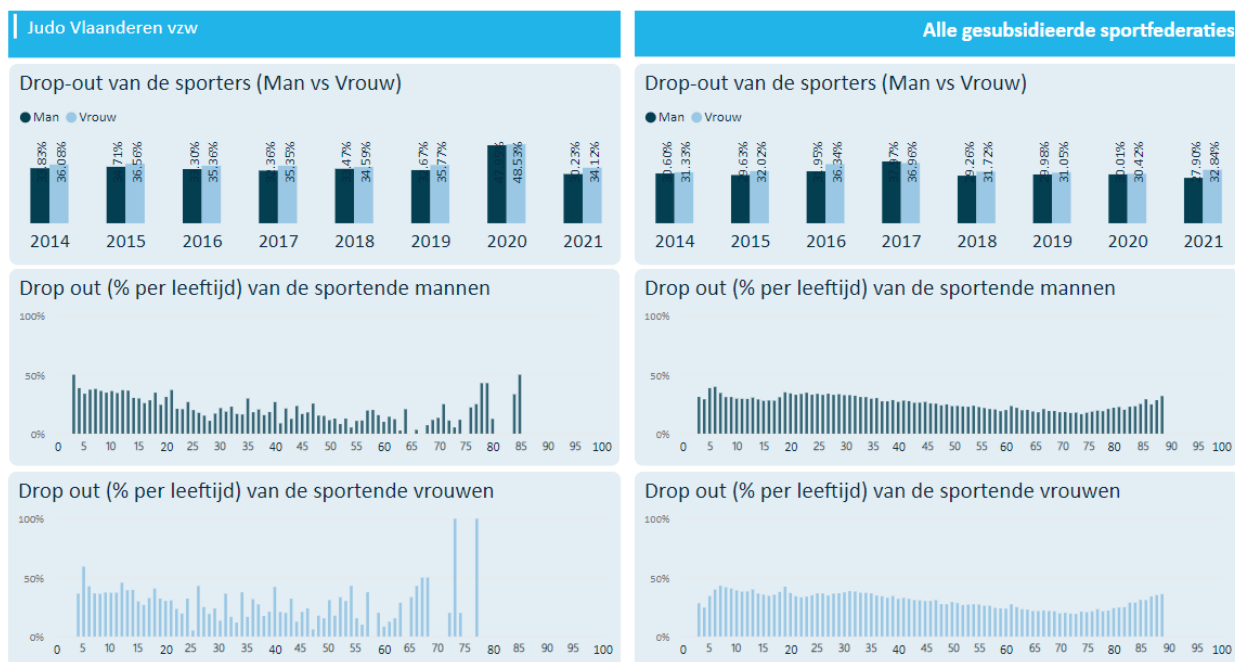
Judo Vlaanderen vzw

Alle gesubsidieerde sportfederaties

Drop-out van de sporters (Man vs Vrouw)

Man Vrouw

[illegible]83% 36,08% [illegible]71% 36,56% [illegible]30% 35,36% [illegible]36% 35,35% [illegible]47% 34,59% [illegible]67% 35,77% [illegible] 48,53% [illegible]23% 34,12%

2014 2015 2016 2017 2018 2019 2020 2021

Drop out (% per leeftijd) van de sportende mannen

100% 50% 0%

0 5 10 15 20 25 30 35 40 45 50 55 60 65 70 75 80 85 90 95 100

Drop out (% per leeftijd) van de sportende vrouwen

100% 50% 0%

0 5 10 15 20 25 30 35 40 45 50 55 60 65 70 75 80 85 90 95 100

Drop-out van de sporters (Man vs Vrouw)

Man Vrouw

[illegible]60% 31,33% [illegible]63% 32,02% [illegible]95% 36,34% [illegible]7% 36,96% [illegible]26% 31,72% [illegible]98% 31,05% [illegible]01% 30,42% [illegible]90% 32,84%

2014 2015 2016 2017 2018 2019 2020 2021

Drop out (% per leeftijd) van de sportende mannen

100% 50% 0%

0 5 10 15 20 25 30 35 40 45 50 55 60 65 70 75 80 85 90 95 100

Drop out (% per leeftijd) van de sportende vrouwen

100% 50% 0%

0 5 10 15 20 25 30 35 40 45 50 55 60 65 70 75 80 85 90 95 100